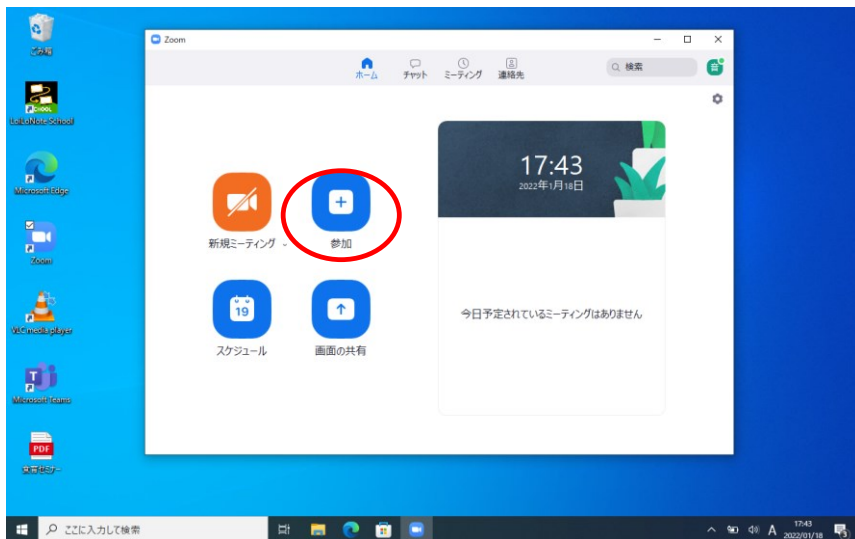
ごみ箱

LoiLoNote School

Microsoft Edge

Zoom

VLC media player

Microsoft Teams

PDF
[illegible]

Zoom

ホーム　チャット　ミーティング　連絡先

検索

17:43
2022年1月18日

新規ミーティング

参加

19

スケジュール

画面の共有

今日予定されているミーティングはありません

ここに入力して検索

A

17:43
2022/01/18